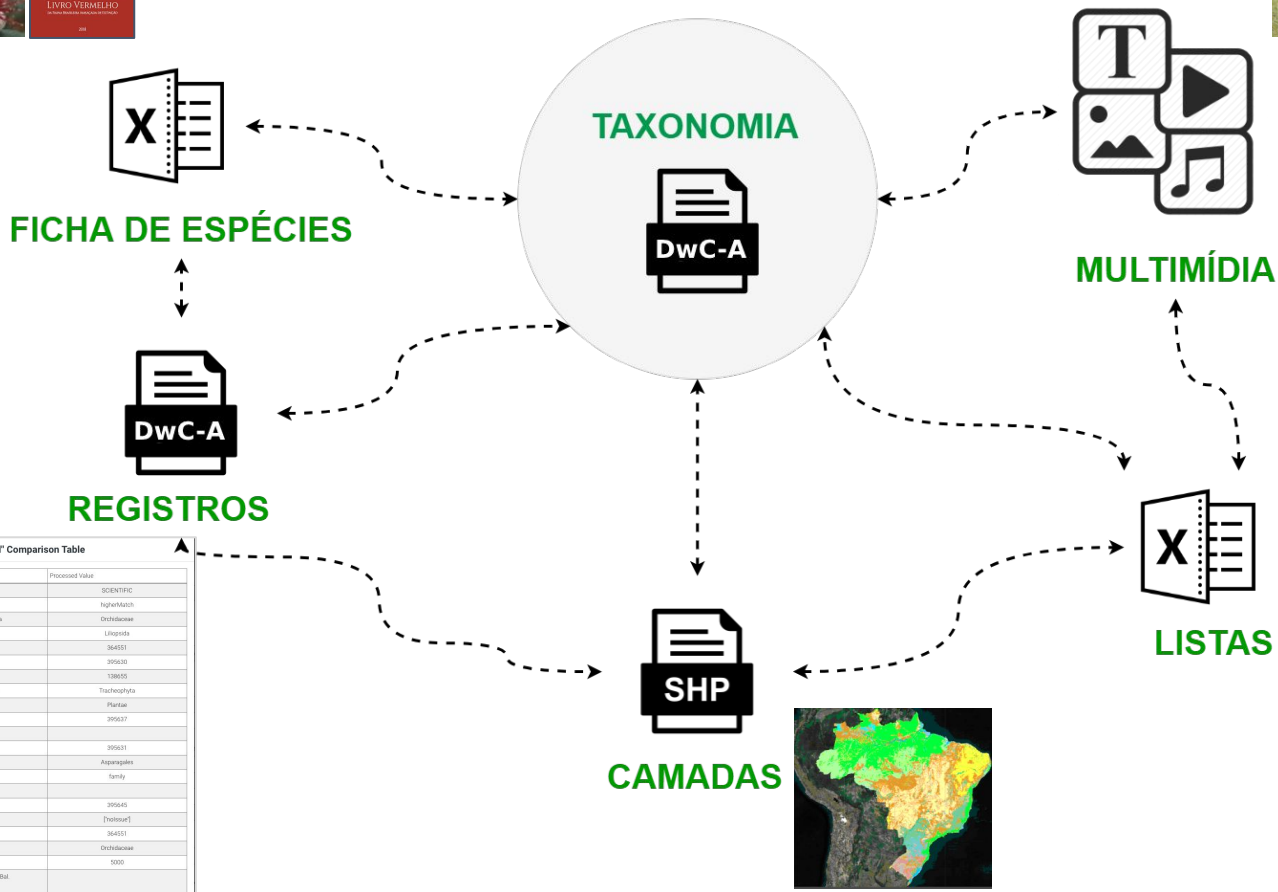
LIVRO VERMELHO

TAXONOMIA

DwC-A

FICHA DE ESPÉCIES

MULTIMÍDIA

DwC-A

REGISTROS

" Comparison Table

| | Processed Value |
|---|---|
| | SCIENTIFIC |
| | higherMatch |
| s | Orchidaceae |
| | Liliopsida |
| | 364551 |
| | 395630 |
| | 138655 |
| | Tracheophyta |
| | Plantae |
| | 395637 |
| | |
| | 395631 |
| | Asparagales |
| | family |
| | |
| | 395645 |
| | ["noIssue"] |
| | 364551 |
| | Orchidaceae |
| | 5000 |
| Bal | |

SHP

CAMADAS

LISTAS